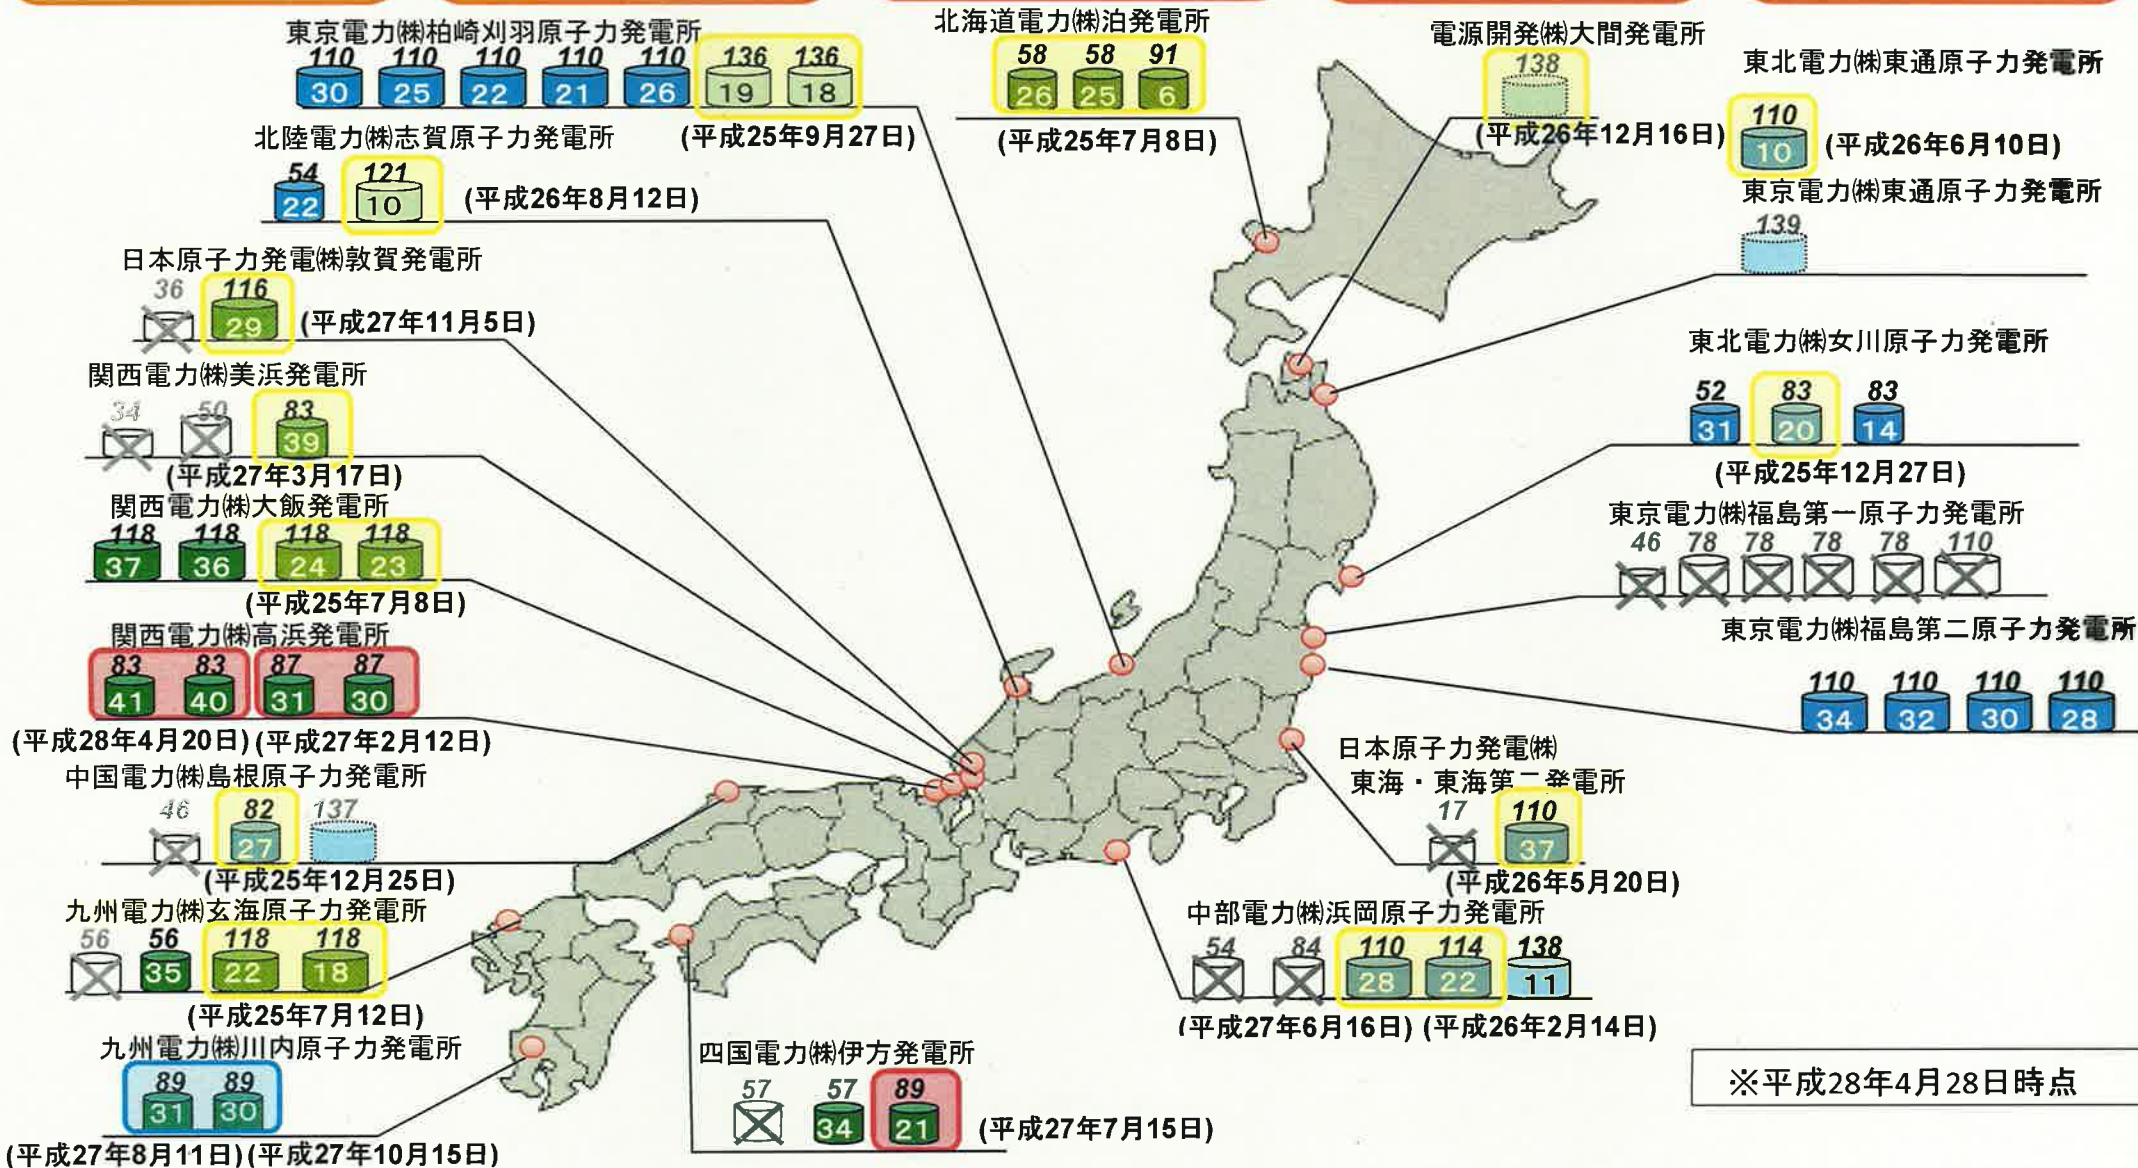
東京電力㈱柏崎刈羽原子力発電所
110 110 110 110 110 136 136
30 25 22 21 26 19 18
(平成25年9月27日)

北海道電力㈱泊発電所
58 58 91
26 25 6
(平成25年7月8日)

電源開発㈱大間発電所
138
(平成26年12月16日)

東北電力㈱東通原子力発電所
110
10
(平成26年6月10日)

東京電力㈱東通原子力発電所
139

北陸電力㈱志賀原子力発電所
54 121
22 10
(平成26年8月12日)

日本原子力発電㈱敦賀発電所
36 116
29
(平成27年11月5日)

関西電力㈱美浜発電所
34 50 83
39
(平成27年3月17日)

関西電力㈱大飯発電所
118 118 118 118
37 36 24 23
(平成25年7月8日)

関西電力㈱高浜発電所
83 83 87 87
41 40 31 30
(平成28年4月20日)(平成27年2月12日)

中国電力㈱島根原子力発電所
46 82 137
27
(平成25年12月25日)

九州電力㈱玄海原子力発電所
56 56 118 118
35 22 18
(平成25年7月12日)

九州電力㈱川内原子力発電所
89 89
31 30
(平成27年8月11日)(平成27年10月15日)

四国電力㈱伊方発電所
57 57 89
34 21
(平成27年7月15日)

東北電力㈱女川原子力発電所
52 83 83
31 20 14
(平成25年12月27日)

東京電力㈱福島第一原子力発電所
46 78 78 78 78 110

東京電力㈱福島第二原子力発電所
110 110 110 110
34 32 30 28

日本原子力発電㈱
東海・東海第二発電所
17 110
37
(平成26年5月20日)

中部電力㈱浜岡原子力発電所
54 84 110 114 138
28 22 11
(平成27年6月16日) (平成26年2月14日)

※平成28年4月28日時点